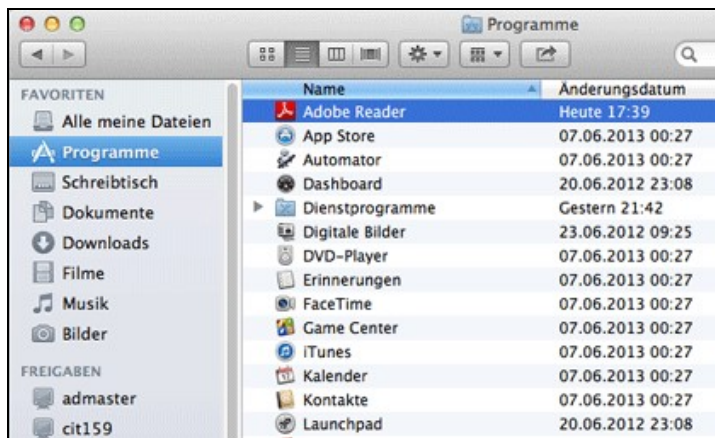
Programme

FAVORITEN
Alle meine Dateien
Programme
Schreibtisch
Dokumente
Downloads
Filme
Musik
Bilder

FREIGABEN
admaster
cit159

| Name | Änderungsdatum |
|---|---|
| Adobe Reader | Heute 17:39 |
| App Store | 07.06.2013 00:27 |
| Automator | 07.06.2013 00:27 |
| Dashboard | 20.06.2012 23:08 |
| Dienstprogramme | Gestern 21:42 |
| Digitale Bilder | 23.06.2012 09:25 |
| DVD-Player | 07.06.2013 00:27 |
| Erinnerungen | 07.06.2013 00:27 |
| FaceTime | 07.06.2013 00:27 |
| Game Center | 07.06.2013 00:27 |
| iTunes | 07.06.2013 00:27 |
| Kalender | 07.06.2013 00:27 |
| Kontakte | 07.06.2013 00:27 |
| Launchpad | 20.06.2012 23:08 |